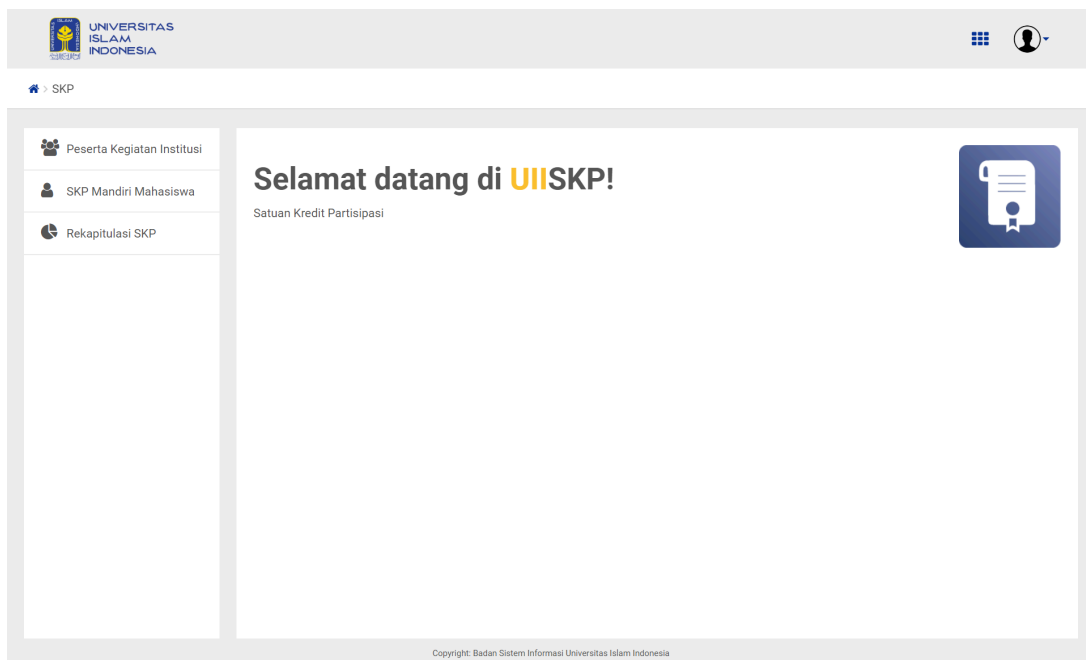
UNIVERSITAS ISLAM INDONESIA

> SKP

Peserta Kegiatan Institusi

SKP Mandiri Mahasiswa

Rekapitulasi SKP

Selamat datang di UIISKP!

Satuan Kredit Partisipasi

Copyright: Badan Sistem Informasi Universitas Islam Indonesia